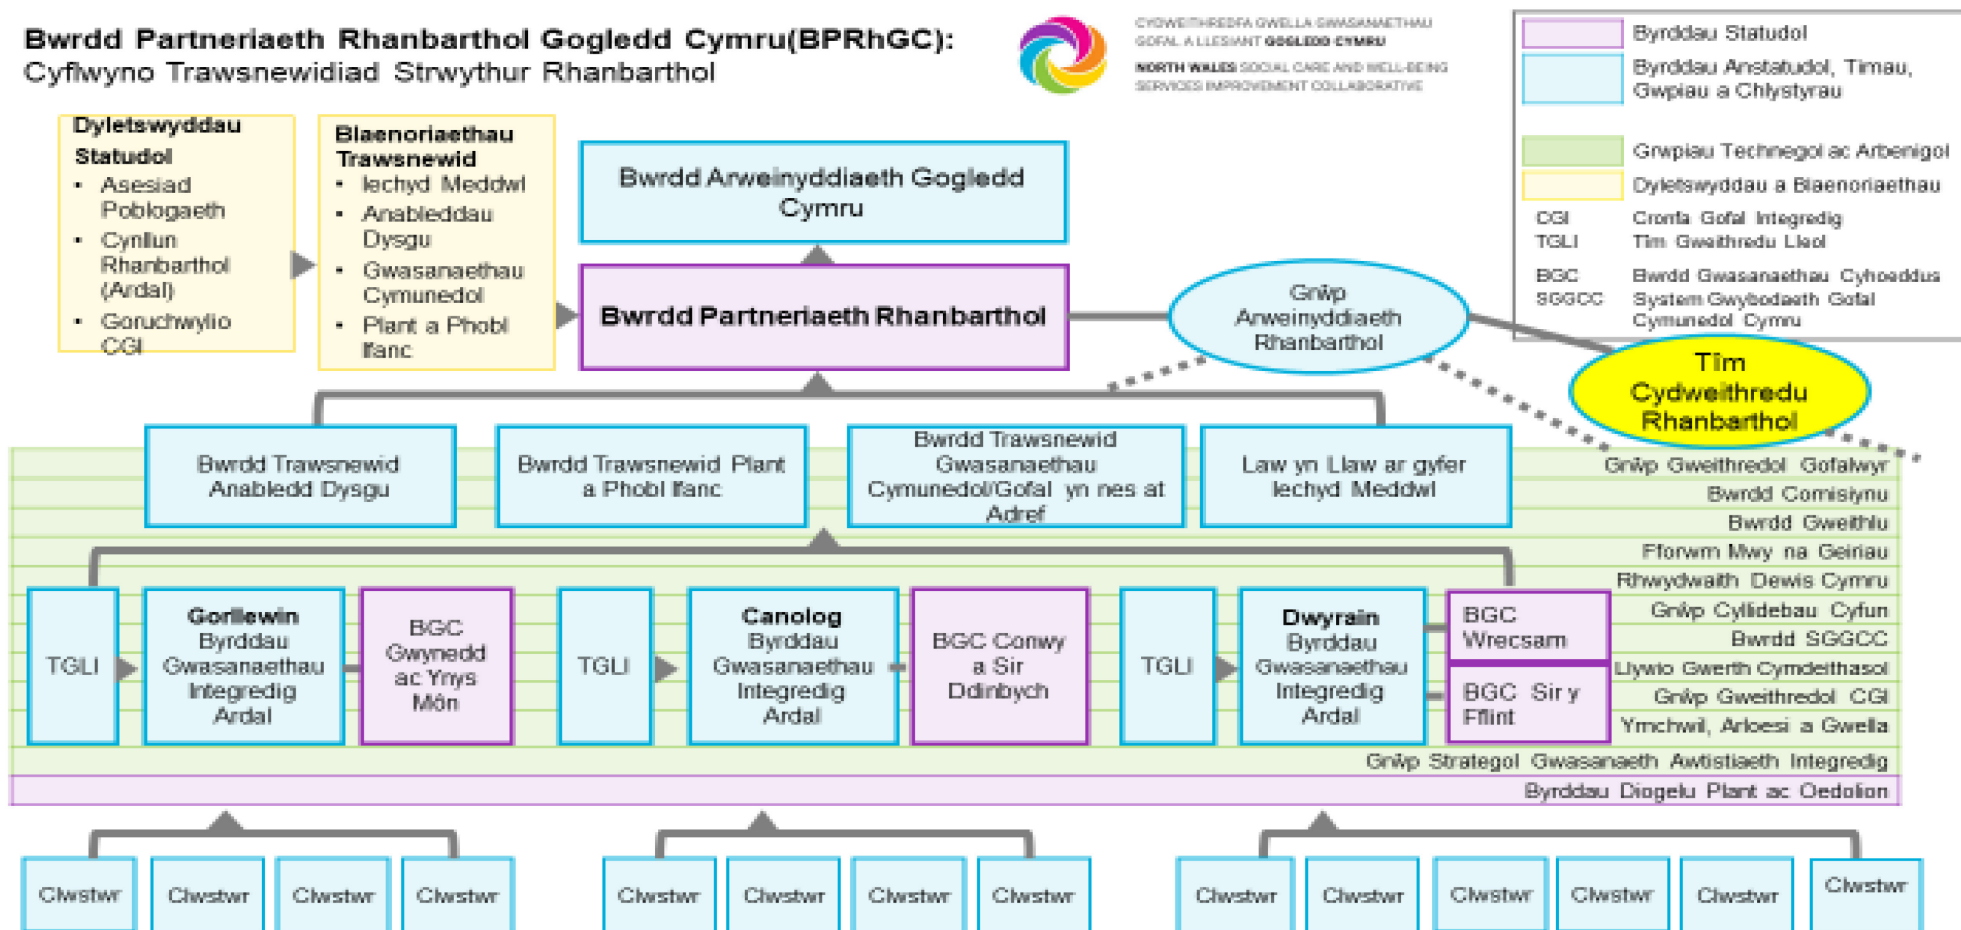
Bwrdd Partneriaeth Rhanbarthol Gogledd Cymru(BPRhGC):
Cyflwyno Trawsnewidiad Strwythur Rhanbarthol

CYDWEITHREDFA GWELLA GWASANAETHAU GOFAL A LLESIANT GOGLEDD CYMRU
NORTH WALES SOCIAL CARE AND WELL-BEING SERVICES IMPROVEMENT COLLABORATIVE

| | Byrddau Statudol |
|---|---|
| | Byrddau Anstatudol, Timau, Gwpiau a Chlystyrau |
| | Grwpiau Technegol ac Arbenigol |
| | Dyletswyddau a Blaenoriaethau |
| CGI | Cronfa Gofal Integredig |
| TGLl | Tîm Gweithredu Lleol |
| BGC | Bwrdd Gwasanaethau Cyhoeddus |
| SGGCC | System Gwybodaeth Gofal Cymunedol Cymru |

Dyletswyddau Statudol
• Asesiad Poblogaeth
• Cynllun Rhanbarthol (Ardal)
• Goruchwylio CGI

Blaenoriaethau Trawsnewid
• Iechyd Meddwl
• Anableddau Dysgu
• Gwasanaethau Cymunedol
• Plant a Phobl Ifanc

Bwrdd Arweinyddiaeth Gogledd Cymru

Bwrdd Partneriaeth Rhanbarthol

Grŵp Arweinyddiaeth Rhanbarthol

Tîm Cydweithredu Rhanbarthol

Bwrdd Trawsnewid Anabledd Dysgu

Bwrdd Trawsnewid Plant a Phobl Ifanc

Bwrdd Trawsnewid Gwasanaethau Cymunedol/Gofal yn nes at Adref

Law yn Llaw ar gyfer Iechyd Meddwl

Grŵp Gweithredol Gofalwyr
Bwrdd Comisiynu
Bwrdd Gweithlu
Fforwm Mwy na Geiriau
Rhwydwaith Dewis Cymru
Grŵp Cyllidebau Cyfun
Bwrdd SGGCC
Llywio Gwerth Cymdeithasol
Grŵp Gweithredol CGI
Ymchwil, Arloesi a Gwella

TGLl
Gorllewin Byrddau Gwasanaethau Integredig Ardal
BGC Gwynedd ac Ynys Môn
TGLl
Canolog Byrddau Gwasanaethau Integredig Ardal
BGC Conwy a Sir Ddinbych
TGLl
Dwyrain Byrddau Gwasanaethau Integredig Ardal
BGC Wrecsam
BGC Sir y Fflint

Grŵp Strategol Gwasanaeth Awtistiaeth Integredig
Byrddau Diogelu Plant ac Oedolion

Clwstwr Clwstwr Clwstwr Clwstwr
Clwstwr Clwstwr Clwstwr Clwstwr
Clwstwr Clwstwr Clwstwr Clwstwr Clwstwr Clwstwr